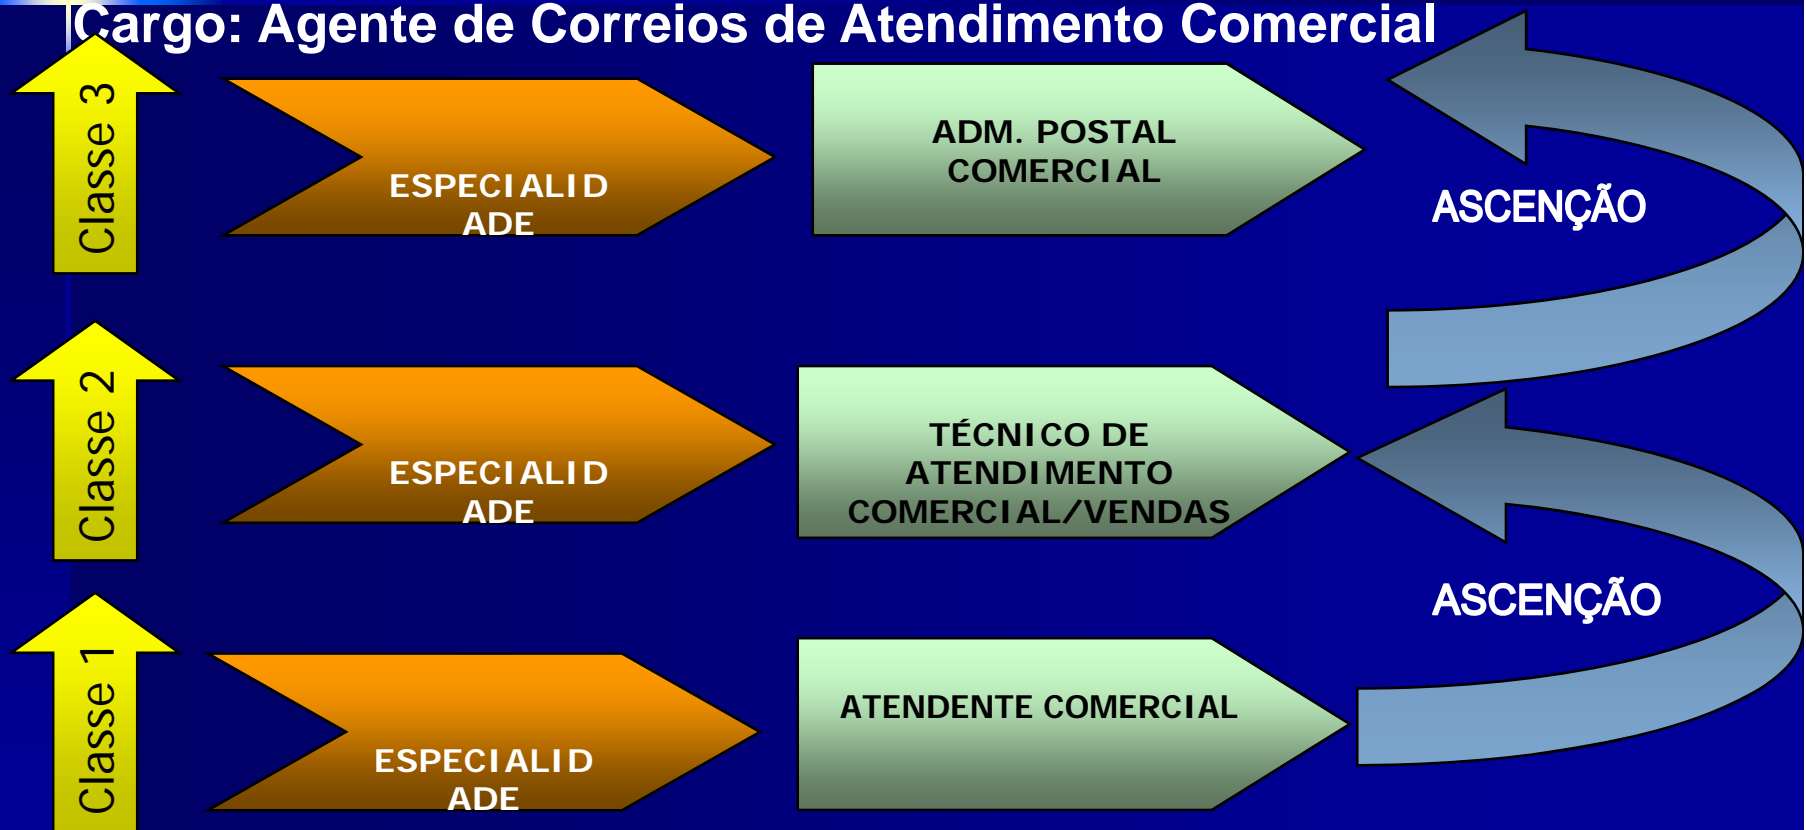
Cargo: Agente de Correios de Atendimento Comercial

Classe 3

ESPECIALID ADE

ADM. POSTAL COMERCIAL

ASCENÇÃO

Classe 2

ESPECIALID ADE

TÉCNICO DE ATENDIMENTO COMERCIAL/VENDAS

ASCENÇÃO

Classe 1

ESPECIALID ADE

ATENDENTE COMERCIAL